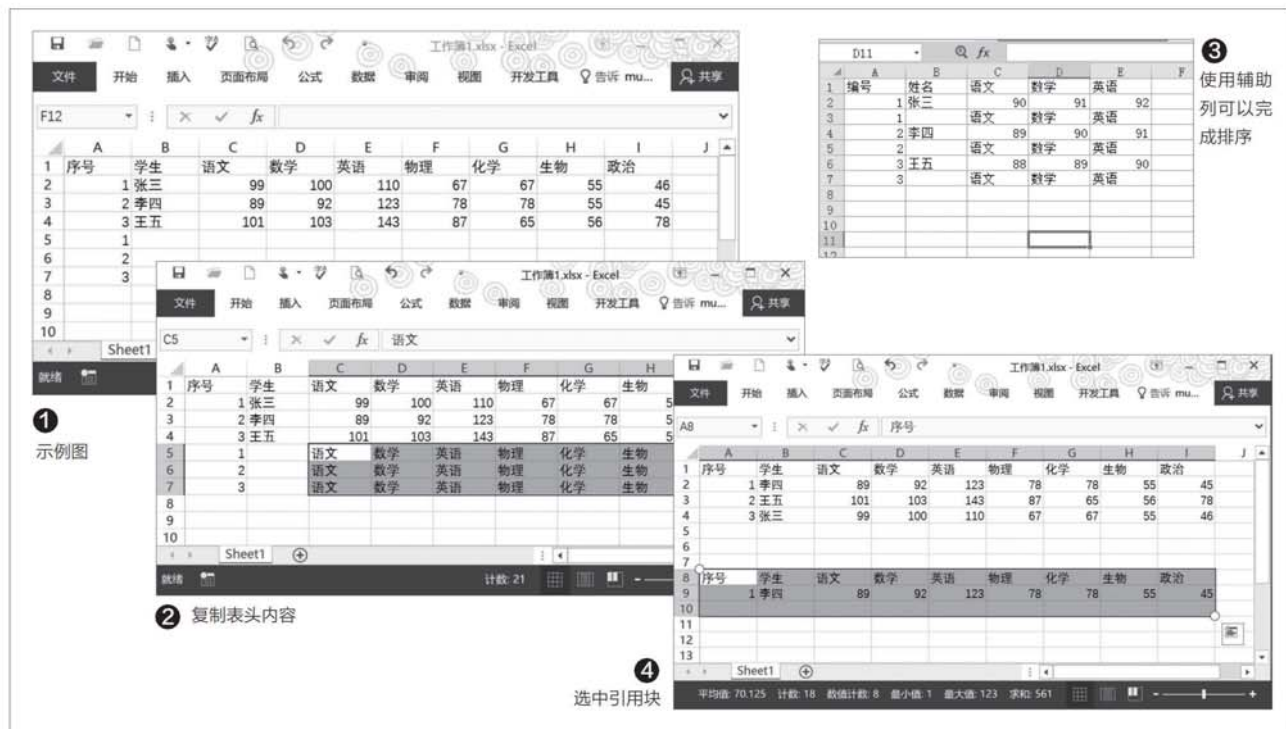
工作簿1.xlsx - Excel

文件 开始 插入 页面布局 公式 数据 审阅 视图 开发工具 告诉 mu... 共享

F12

| | A | B | C | D | E | F | G | H | I | J |
|---|---|---|---|---|---|---|---|---|---|---|
| 1 | 序号 | 学生 | 语文 | 数学 | 英语 | 物理 | 化学 | 生物 | 政治 | |
| 2 | 1 | 张三 | 99 | 100 | 110 | 67 | 67 | 55 | 46 | |
| 3 | 2 | 李四 | 89 | 92 | 123 | 78 | 78 | 55 | 45 | |
| 4 | 3 | 王五 | 101 | 103 | 143 | 87 | 65 | 56 | 78 | |
| 5 | 1 | | | | | | | | | |
| 6 | 2 | | | | | | | | | |
| 7 | 3 | | | | | | | | | |

Sheet1
就绪

❶
示例图

工作簿1.xlsx - Excel

文件 开始 插入 页面布局 公式 数据 审阅 视图 开发工具 告诉 mu... 共享

C5 语文

| | A | B | C | D | E | F | G | H |
|---|---|---|---|---|---|---|---|---|
| 1 | 序号 | 学生 | 语文 | 数学 | 英语 | 物理 | 化学 | 生物 |
| 2 | 1 | 张三 | 99 | 100 | 110 | 67 | 67 | 5 |
| 3 | 2 | 李四 | 89 | 92 | 123 | 78 | 78 | 5 |
| 4 | 3 | 王五 | 101 | 103 | 143 | 87 | 65 | 5 |
| 5 | 1 | | 语文 | 数学 | 英语 | 物理 | 化学 | 生物 |
| 6 | 2 | | 语文 | 数学 | 英语 | 物理 | 化学 | 生物 |
| 7 | 3 | | 语文 | 数学 | 英语 | 物理 | 化学 | 生物 |

Sheet1
就绪 计数: 21

❷ 复制表头内容

D11

| | A | B | C | D | E | F |
|---|---|---|---|---|---|---|
| 1 | 编号 | 姓名 | 语文 | 数学 | 英语 | |
| 2 | 1 | 张三 | 90 | 91 | 92 | |
| 3 | 1 | | 语文 | 数学 | 英语 | |
| 4 | 2 | 李四 | 89 | 90 | 91 | |
| 5 | 2 | | 语文 | 数学 | 英语 | |
| 6 | 3 | 王五 | 88 | 89 | 90 | |
| 7 | 3 | | 语文 | 数学 | 英语 | |

❸
使用辅助列可以完成排序

工作簿1.xlsx - Excel

文件 开始 插入 页面布局 公式 数据 审阅 视图 开发工具 告诉 mu... 共享

A8 序号

| | A | B | C | D | E | F | G | H | I |
|---|---|---|---|---|---|---|---|---|---|
| 1 | 序号 | 学生 | 语文 | 数学 | 英语 | 物理 | 化学 | 生物 | 政治 |
| 2 | 1 | 李四 | 89 | 92 | 123 | 78 | 78 | 55 | 45 |
| 3 | 2 | 王五 | 101 | 103 | 143 | 87 | 65 | 56 | 78 |
| 4 | 3 | 张三 | 99 | 100 | 110 | 67 | 67 | 55 | 46 |
| 8 | 序号 | 学生 | 语文 | 数学 | 英语 | 物理 | 化学 | 生物 | 政治 |
| 9 | 1 | 李四 | 89 | 92 | 123 | 78 | 78 | 55 | 45 |

Sheet1
平均值: 70.125 计数: 18 数值计数: 8 最小值: 1 最大值: 123 求和: 561

❹
选中引用块